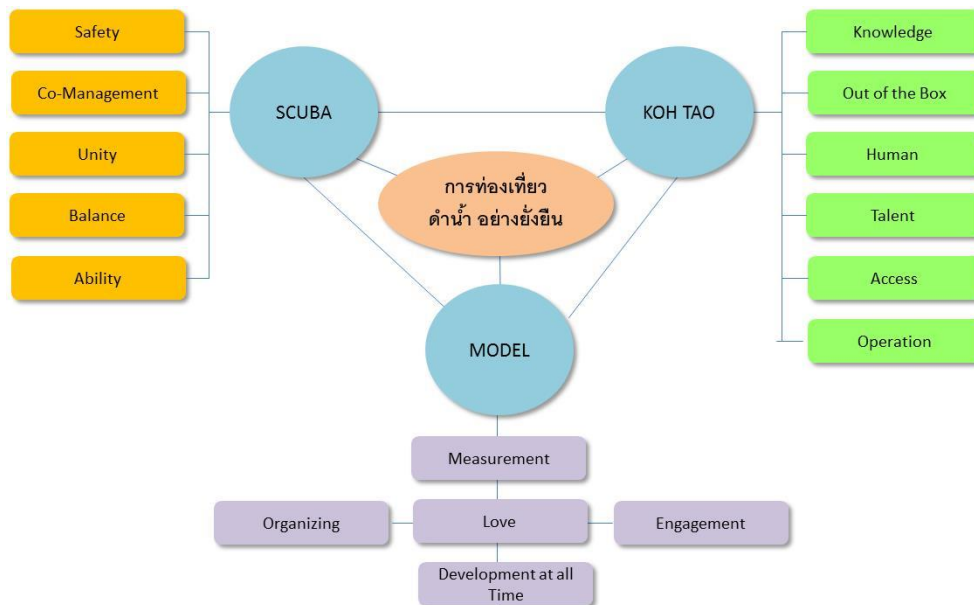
Safety
Co-Management
Unity
Balance
Ability

SCUBA

KOH TAO

Knowledge
Out of the Box
Human
Talent
Access
Operation

การท่องเที่ยว
ดำน้ำ อย่างยั่งยืน

MODEL

Measurement
Organizing
Love
Engagement
Development at all Time